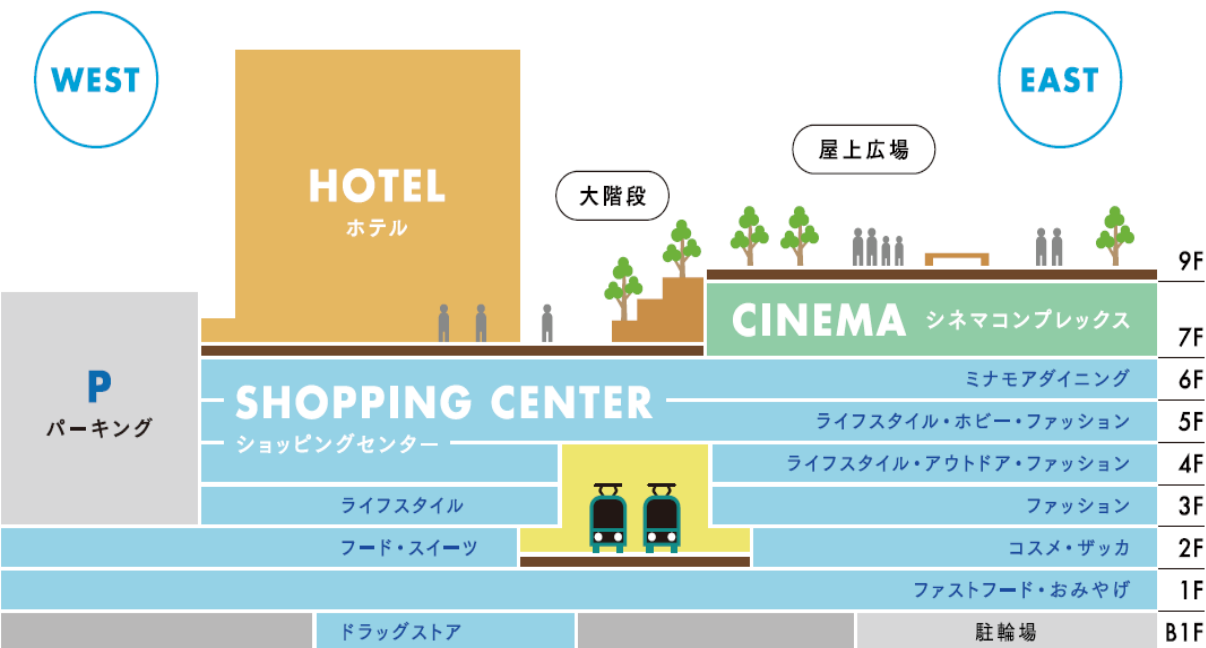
WEST

EAST

HOTEL
ホテル

大階段

屋上広場

CINEMA シネマコンプレックス

P
パーキング

SHOPPING CENTER
ショッピングセンター

ミナモアダイニング
ライフスタイル・ホビー・ファッション
ライフスタイル・アウトドア・ファッション
ライフスタイル
ファッション
フード・スイーツ
コスメ・ザッカ
ファストフード・おみやげ
ドラッグストア
駐輪場

9F
7F
6F
5F
4F
3F
2F
1F
B1F